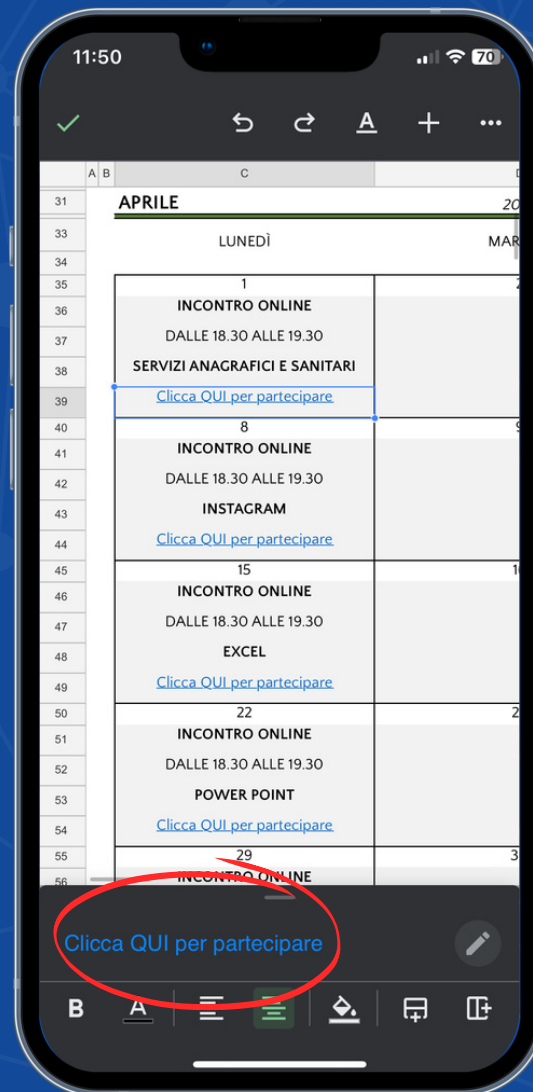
11:50
70

A B C D

31 APRILE 20
33 LUNEDÌ MAR
34
35 1 2
36 INCONTRO ONLINE
37 DALLE 18.30 ALLE 19.30
38 SERVIZI ANAGRAFICI E SANITARI
39 Clicca QUI per partecipare
40 8 9
41 INCONTRO ONLINE
42 DALLE 18.30 ALLE 19.30
43 INSTAGRAM
44 Clicca QUI per partecipare
45 15 1
46 INCONTRO ONLINE
47 DALLE 18.30 ALLE 19.30
48 EXCEL
49 Clicca QUI per partecipare
50 22 2
51 INCONTRO ONLINE
52 DALLE 18.30 ALLE 19.30
53 POWER POINT
54 Clicca QUI per partecipare
55 29 3
56 INCONTRO ONLINE

Clicca QUI per partecipare

B A